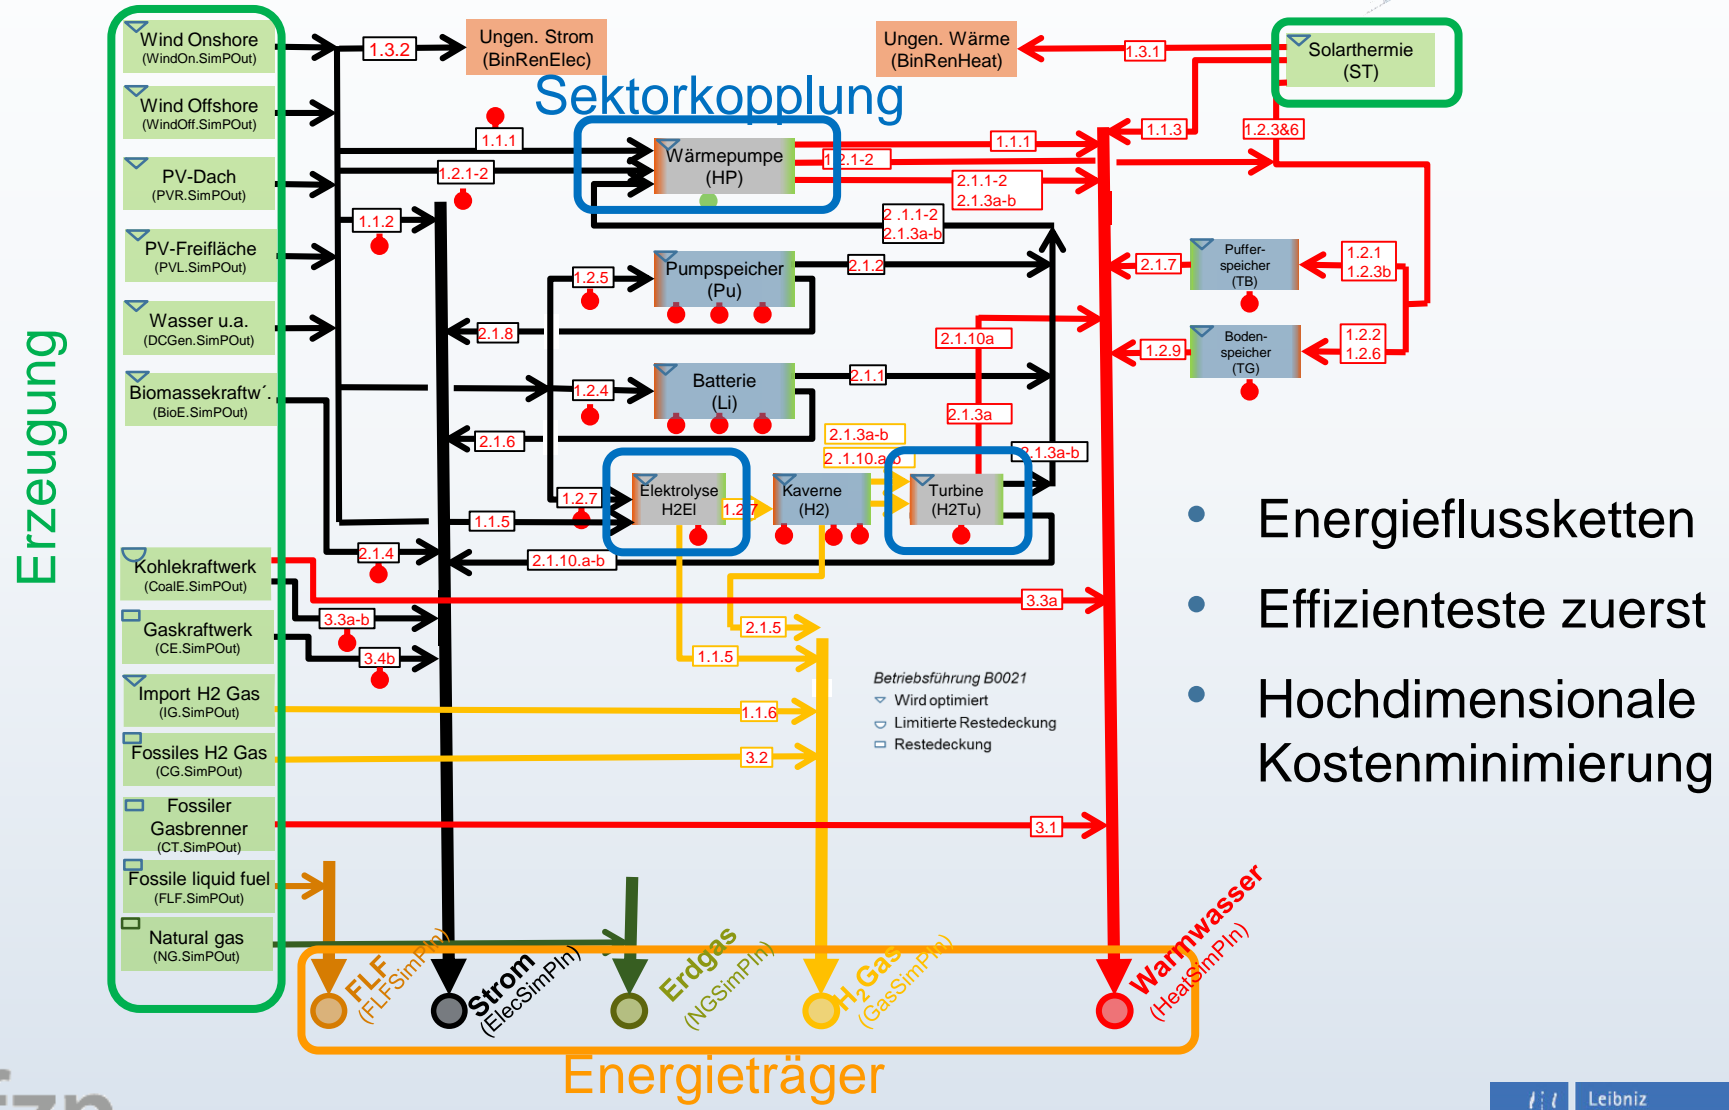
Erzeugung

Wind Onshore (WindOn.SimPOut)
Wind Offshore (WindOff.SimPOut)
PV-Dach (PVR.SimPOut)
PV-Freifläche (PVL.SimPOut)
Wasser u.a. (DCGen.SimPOut)
Biomassekraftw´. (BioE.SimPOut)
Kohlekraftwerk (CoalE.SimPOut)
Gaskraftwerk (CE.SimPOut)
Import H2 Gas (IG.SimPOut)
Fossiles H2 Gas (CG.SimPOut)
Fossiler Gasbrenner (CT.SimPOut)
Fossile liquid fuel (FLF.SimPOut)
Natural gas (NG.SimPOut)

Ungen. Strom (BinRenElec)
Ungen. Wärme (BinRenHeat)
Sektorkopplung
Solarthermie (ST)

1.3.2
1.3.1
1.1.1
1.2.1-2
1.1.2
1.1.3
1.2.3&6
Wärmepumpe (HP)
1.2.1-2
1.1.1
2.1.1-2
2.1.3a-b
2.1.1-2
2.1.3a-b
Pumpspeicher (Pu)
1.2.5
2.1.2
2.1.7
Puffer-speicher (TB)
1.2.1
1.2.3b
1.2.8
2.1.10a
1.2.9
Boden-speicher (TG)
1.2.2
1.2.6
Batterie (Li)
1.2.4
2.1.1
2.1.3a
2.1.6
2.1.3a-b
2.1.10.a-b
2.1.3a-b
Elektrolyse H2El
1.2.7
1.2.7
Kaverne (H2)
Turbine (H2Tu)
1.1.5
2.1.4
2.1.10.a-b
3.3a
3.3a-b
3.4b
2.1.5
1.1.5
1.1.6
3.2
3.1

Betriebsführung B0021
Wird optimiert
Limitierte Restedeckung
Restedeckung

• Energieflussketten
• Effizienteste zuerst
• Hochdimensionale Kostenminimierung

FLF (FLFSimPIn)
Strom (ElecSimPIn)
Erdgas (NGSimPIn)
$H_2$Gas (GasSimPIn)
Warmwasser (HeatSimPIn)
Energieträger

Leibniz